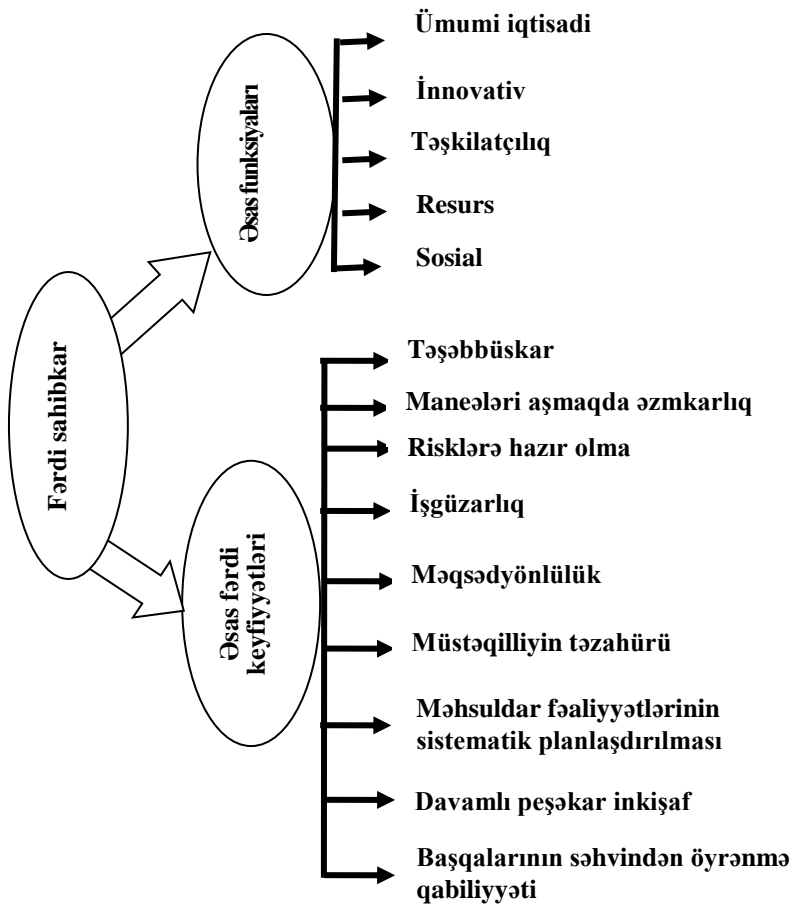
Fərdi sahibkar

Əsas funksiyaları

Ümumi iqtisadi

İnnovativ

Təşkilatçılıq

Resurs

Sosial

Əsas fərdi keyfiyyətləri

Təşəbbüskar

Maneələri aşmaqda əzmkarlıq

Risklərə hazır olma

İşgüzarlıq

Məqsədyönlülük

Müstəqilliyin təzahürü

Məhsuldar fəaliyyətlərinin sistematik planlaşdırılması

Davamlı peşəkar inkişaf

Başqalarının səhvindən öyrənmə qabiliyyəti